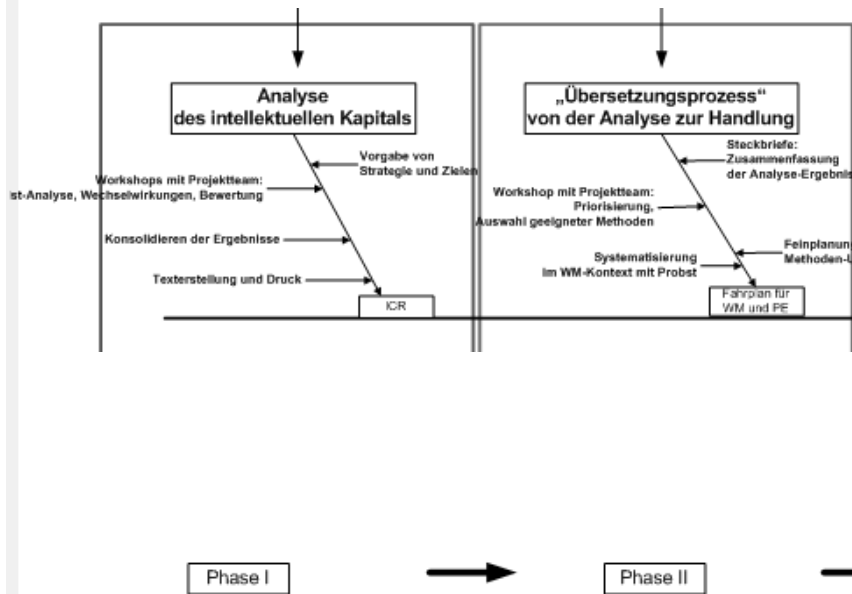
Analyse des intellektuellen Kapitals

Vorgabe von Strategie und Zielen

Workshops mit Projektteam: Ist-Analyse, Wechselwirkungen, Bewertung

Konsolidieren der Ergebnisse

Texterstellung und Druck

ICR

„Übersetzungsprozess" von der Analyse zur Handlung

Steckbriefe: Zusammenfassung der Analyse-Ergebni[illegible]

Workshop mit Projektteam: Priorisierung, Auswahl geeigneter Methoden

Systematisierung im WM-Kontext mit Probst

Feinplanun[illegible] Methoden-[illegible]

Fahrplan für WM und PE

Phase I

Phase II